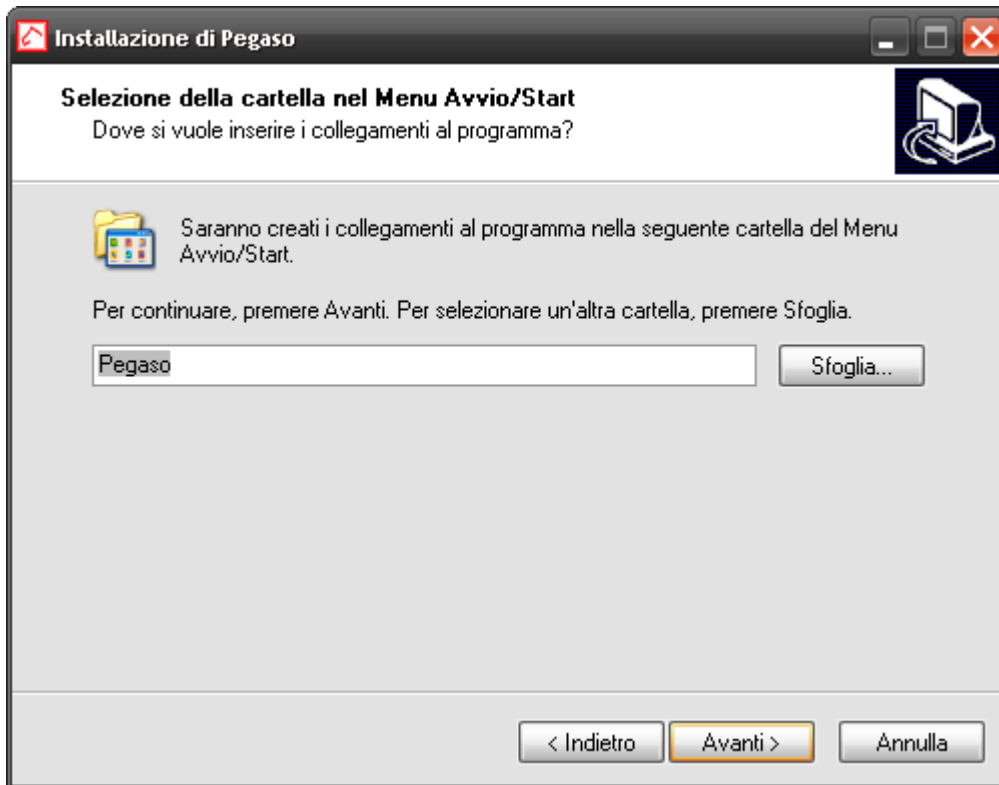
Installazione di Pegaso

Selezione della cartella nel Menu Avvio/Start
Dove si vuole inserire i collegamenti al programma?

Saranno creati i collegamenti al programma nella seguente cartella del Menu Avvio/Start.

Per continuare, premere Avanti. Per selezionare un'altra cartella, premere Sfoglia.

Pegaso

Sfoglia...

< Indietro

Avanti >

Annulla